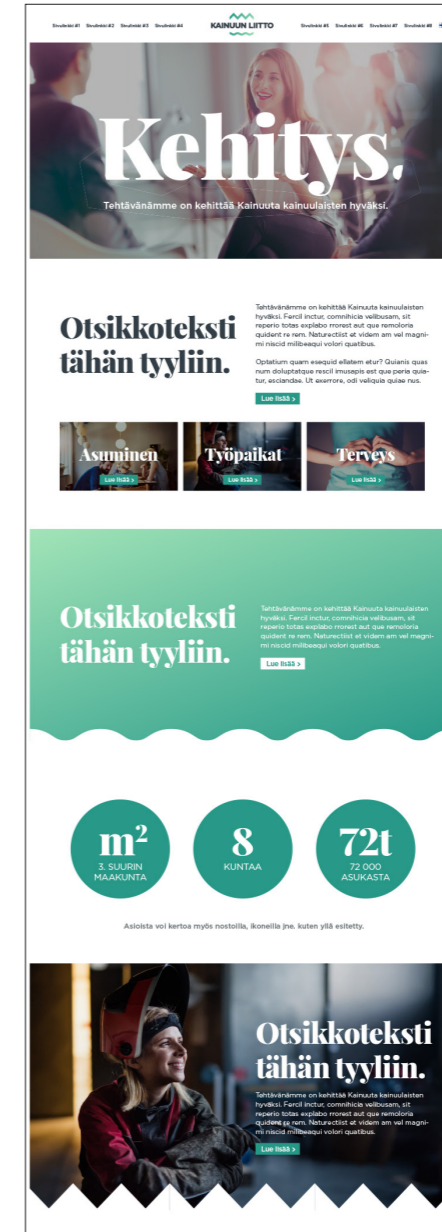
Sivulinkki #1 Sivulinkki #2 Sivulinkki #3 Sivulinkki #4

KAINUUN LIITTO

Sivulinkki #5 Sivulinkki #6 Sivulinkki #7 Sivulinkki #8

Kehitys.

Tehtävänämme on kehittää Kainuuta kainuulaisten hyväksi.

Otsikkoteksti tähän tyyliin.

Tehtävänämme on kehittää Kainuuta kainuulaisten hyväksi. Fercil inctur, comnihicia velibusam, sit reperio totas explabo rrorest aut que remoloria quident re rem. Naturectiist et videm am vel magnimi niscid milibeaqui volori quatibus.

Optatium quam esequid ellatem etur? Quianis quas num doluptatque rescil imusapis est que peria quiatur, esciandae. Ut exerrore, odi veliquia quiae nus.

Lue lisää >

Asuminen
Lue lisää >

Työpaikat
Lue lisää >

Terveys
Lue lisää >

Otsikkoteksti tähän tyyliin.

Tehtävänämme on kehittää Kainuuta kainuulaisten hyväksi. Fercil inctur, comnihicia velibusam, sit reperio totas explabo rrorest aut que remoloria quident re rem. Naturectiist et videm am vel magnimi niscid milibeaqui volori quatibus.

Lue lisää >

$m^2$
3. SUURIN MAAKUNTA

8
KUNTAA

72t
72 000 ASUKASTA

Asioista voi kertoa myös nostoilla, ikoneilla jne. kuten yllä esitetty.

Otsikkoteksti tähän tyyliin.

Tehtävänämme on kehittää Kainuuta kainuulaisten hyväksi. Fercil inctur, comnihicia velibusam, sit reperio totas explabo rrorest aut que remoloria quident re rem. Naturectiist et videm am vel magnimi niscid milibeaqui volori quatibus.

Lue lisää >